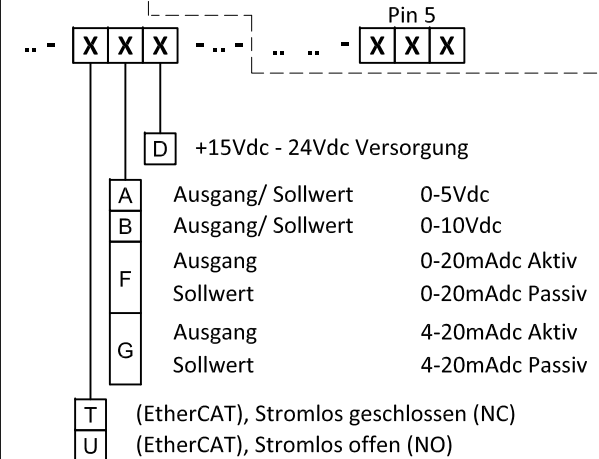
.. - X X X - .. - .. .. - X X X

Pin 5

D +15Vdc - 24Vdc Versorgung

| | | |
|---|---|---|
| A | Ausgang/ Sollwert | 0-5Vdc |
| B | Ausgang/ Sollwert | 0-10Vdc |
| F | Ausgang | 0-20mAdc Aktiv |
| | Sollwert | 0-20mAdc Passiv |
| G | Ausgang | 4-20mAdc Aktiv |
| | Sollwert | 4-20mAdc Passiv |

T (EtherCAT), Stromlos geschlossen (NC)
U (EtherCAT), Stromlos offen (NO)